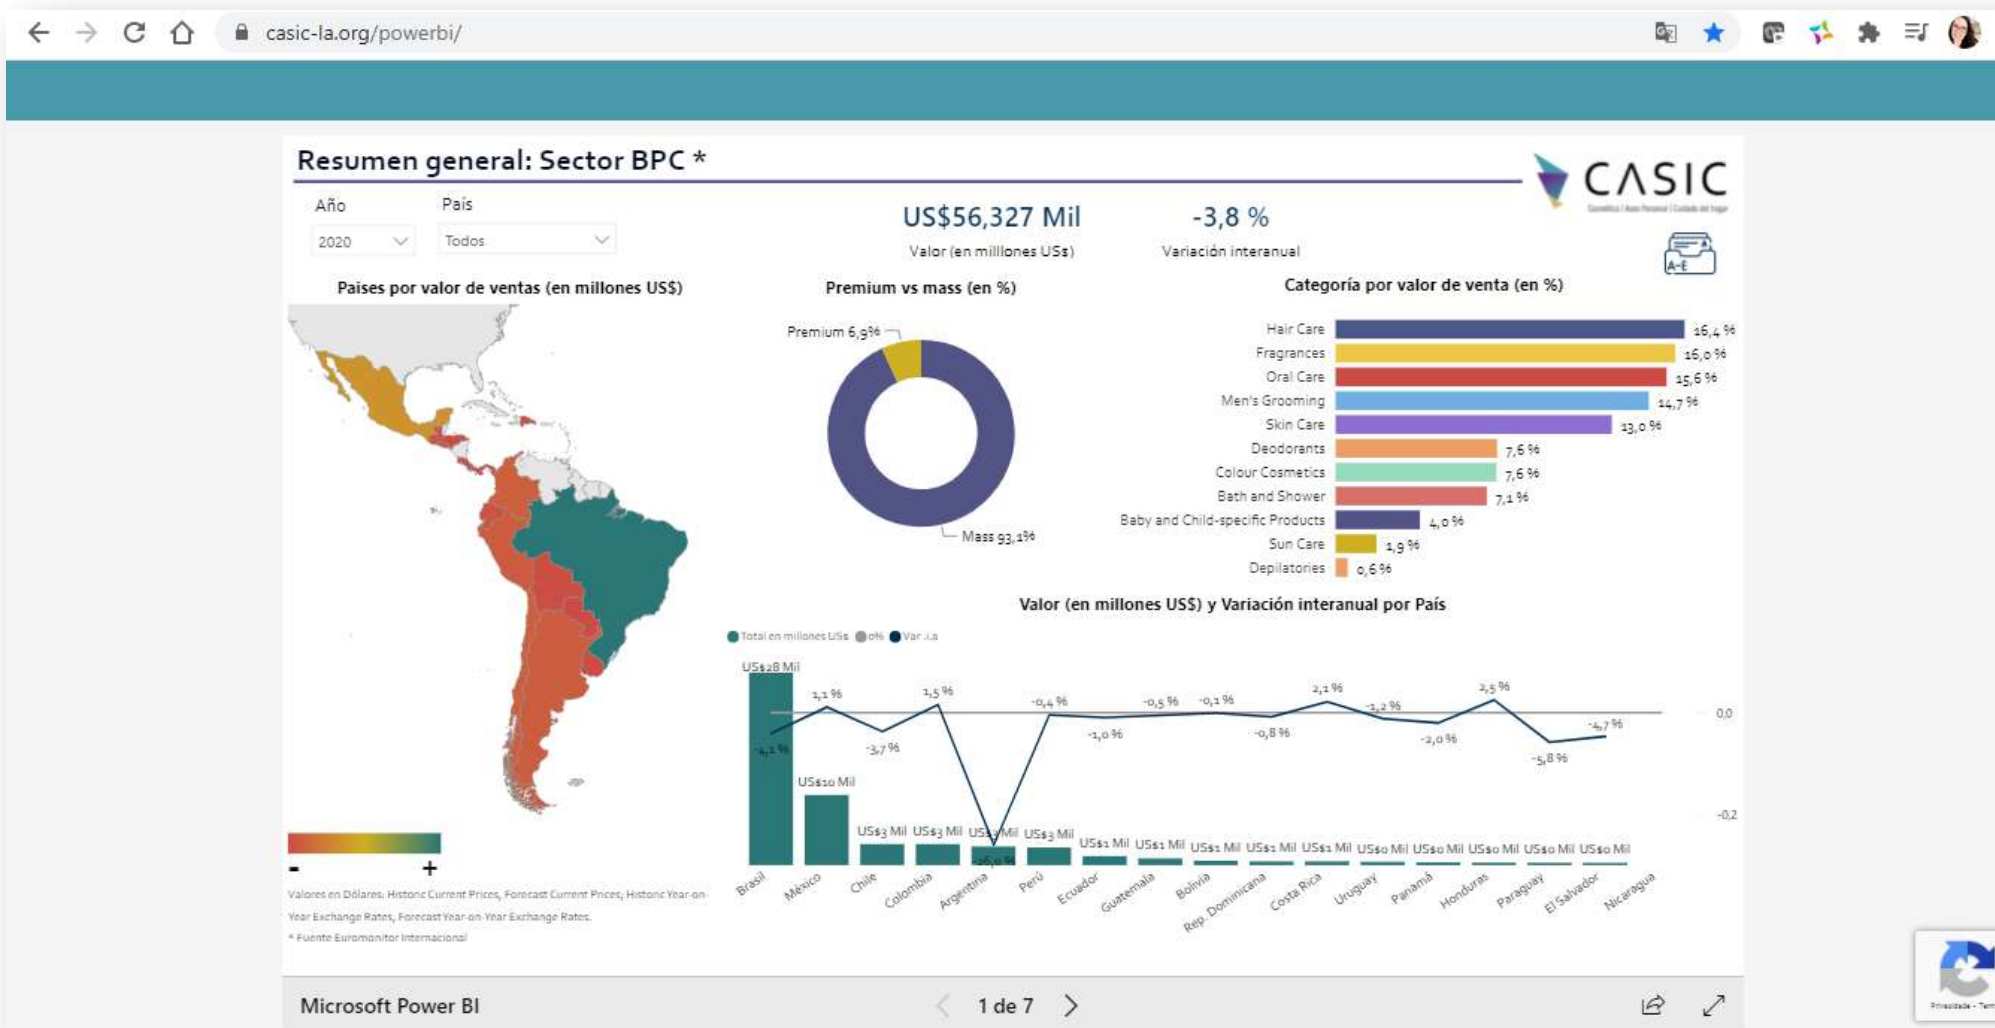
casic-la.org/powerbi/

Resumen general: Sector BPC *

CASIC

Año
2020

País
Todos

US$56,327 Mil
Valor (en millones US$)

-3,8 %
Variación interanual

A-E

Paises por valor de ventas (en millones US$)

Premium vs mass (en %)

Premium 6,9%
Mass 93,1%

Categoría por valor de venta (en %)

| Categoría | % |
|---|---|
| Hair Care | 16,4 % |
| Fragrances | 16,0 % |
| Oral Care | 15,6 % |
| Men's Grooming | 14,7 % |
| Skin Care | 13,0 % |
| Deodorants | 7,6 % |
| Colour Cosmetics | 7,6 % |
| Bath and Shower | 7,1 % |
| Baby and Child-specific Products | 4,0 % |
| Sun Care | 1,9 % |
| Depilatories | 0,6 % |

Valor (en millones US$) y Variación interanual por País

Total en millones US$ 0% Var. i.a

| País | Valor | Var. |
|---|---|---|
| Brasil | US$28 Mil | -4,1 % |
| México | US$10 Mil | 1,1 % |
| Chile | US$3 Mil | -3,7 % |
| Colombia | US$3 Mil | 1,5 % |
| Argentina | US$3 Mil | -26,9 % |
| Perú | US$3 Mil | -0,4 % |
| Ecuador | US$1 Mil | -1,0 % |
| Guatemala | US$1 Mil | -0,5 % |
| Bolivia | US$1 Mil | -0,1 % |
| Rep. Dominicana | US$1 Mil | -0,8 % |
| Costa Rica | US$1 Mil | 2,1 % |
| Uruguay | US$0 Mil | -1,2 % |
| Panamá | US$0 Mil | -2,0 % |
| Honduras | US$0 Mil | 2,5 % |
| Paraguay | US$0 Mil | -5,8 % |
| El Salvador | US$0 Mil | -4,7 % |
| Nicaragua | US$0 Mil | |

0,0
-0,2

- +

Valores en Dólares: Historic Current Prices, Forecast Current Prices; Historic Year-on-Year Exchange Rates, Forecast Year-on-Year Exchange Rates.
* Fuente Euromonitor Internacional

Microsoft Power BI
1 de 7

Privacidade - Termos